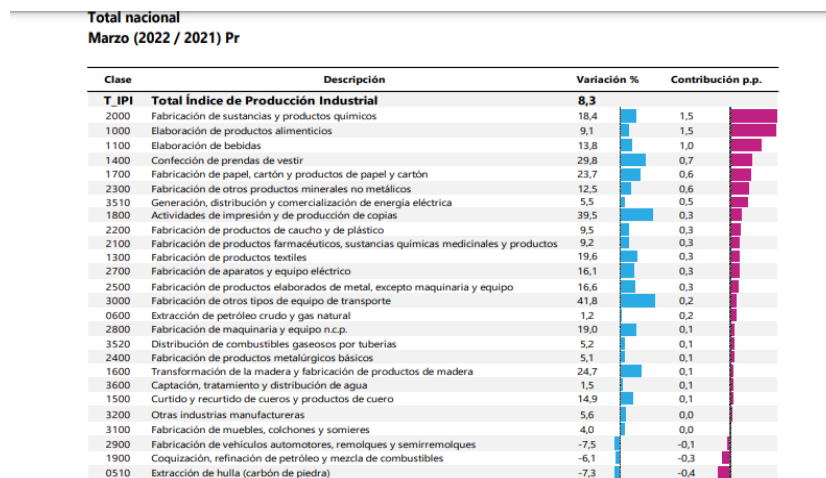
Total nacional
Marzo (2022 / 2021) Pr

| Clase | Descripción | Variación % | Contribución p.p. |
|---|---|---|---|
| T_IPI | Total Índice de Producción Industrial | 8,3 | |
| 2000 | Fabricación de sustancias y productos químicos | 18,4 | 1,5 |
| 1000 | Elaboración de productos alimenticios | 9,1 | 1,5 |
| 1100 | Elaboración de bebidas | 13,8 | 1,0 |
| 1400 | Confección de prendas de vestir | 29,8 | 0,7 |
| 1700 | Fabricación de papel, cartón y productos de papel y cartón | 23,7 | 0,6 |
| 2300 | Fabricación de otros productos minerales no metálicos | 12,5 | 0,6 |
| 3510 | Generación, distribución y comercialización de energía eléctrica | 5,5 | 0,5 |
| 1800 | Actividades de impresión y de producción de copias | 39,5 | 0,3 |
| 2200 | Fabricación de productos de caucho y de plástico | 9,5 | 0,3 |
| 2100 | Fabricación de productos farmacéuticos, sustancias químicas medicinales y productos | 9,2 | 0,3 |
| 1300 | Fabricación de productos textiles | 19,6 | 0,3 |
| 2700 | Fabricación de aparatos y equipo eléctrico | 16,1 | 0,3 |
| 2500 | Fabricación de productos elaborados de metal, excepto maquinaria y equipo | 16,6 | 0,3 |
| 3000 | Fabricación de otros tipos de equipo de transporte | 41,8 | 0,2 |
| 0600 | Extracción de petróleo crudo y gas natural | 1,2 | 0,2 |
| 2800 | Fabricación de maquinaria y equipo n.c.p. | 19,0 | 0,1 |
| 3520 | Distribución de combustibles gaseosos por tuberías | 5,2 | 0,1 |
| 2400 | Fabricación de productos metalúrgicos básicos | 5,1 | 0,1 |
| 1600 | Transformación de la madera y fabricación de productos de madera | 24,7 | 0,1 |
| 3600 | Captación, tratamiento y distribución de agua | 1,5 | 0,1 |
| 1500 | Curtido y recurtido de cueros y productos de cuero | 14,9 | 0,1 |
| 3200 | Otras industrias manufactureras | 5,6 | 0,0 |
| 3100 | Fabricación de muebles, colchones y somieres | 4,0 | 0,0 |
| 2900 | Fabricación de vehículos automotores, remolques y semirremolques | -7,5 | -0,1 |
| 1900 | Coquización, refinación de petróleo y mezcla de combustibles | -6,1 | -0,3 |
| 0510 | Extracción de hulla (carbón de piedra) | -7,3 | -0,4 |